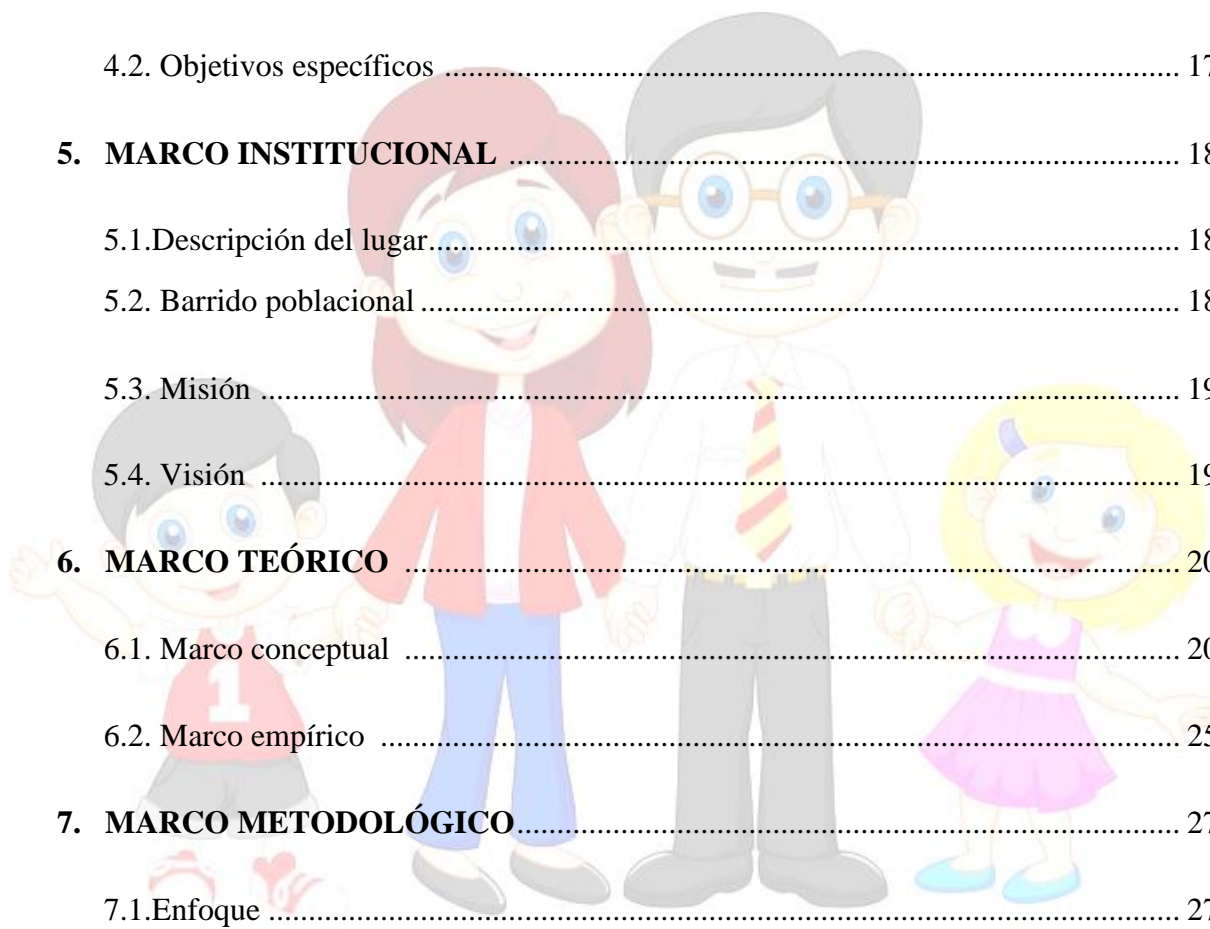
4.2. Objetivos específicos ........................................................................................ 17

5. MARCO INSTITUCIONAL ................................................................................ 18

5.1.Descripción del lugar.......................................................................................... 18

5.2. Barrido poblacional .......................................................................................... 18

5.3. Misión ............................................................................................................... 19

5.4. Visión ............................................................................................................... 19

6. MARCO TEÓRICO ............................................................................................ 20

6.1. Marco conceptual ............................................................................................. 20

6.2. Marco empírico ................................................................................................ 25

7. MARCO METODOLÓGICO ............................................................................ 27

7.1.Enfoque ............................................................................................................. 27